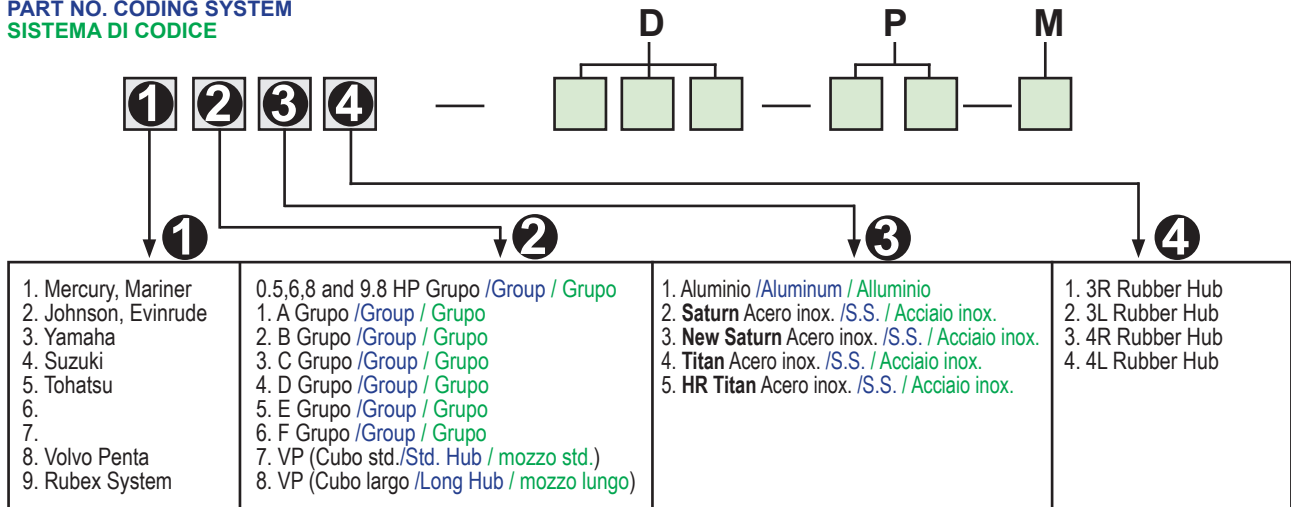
PART NO. CODING SYSTEM
SISTEMA DI CODICE

D P M

1 2 3 4 —

1 2 3 4

| 1 | 2 | 3 | 4 |
|---|---|---|---|
| 1. Mercury, Mariner<br>2. Johnson, Evinrude<br>3. Yamaha<br>4. Suzuki<br>5. Tohatsu<br>6.<br>7.<br>8. Volvo Penta<br>9. Rubex System | 0.5,6,8 and 9.8 HP Grupo /Group / Grupo<br>1. A Grupo /Group / Grupo<br>2. B Grupo /Group / Grupo<br>3. C Grupo /Group / Grupo<br>4. D Grupo /Group / Grupo<br>5. E Grupo /Group / Grupo<br>6. F Grupo /Group / Grupo<br>7. VP (Cubo std./Std. Hub / mozzo std.)<br>8. VP (Cubo largo /Long Hub / mozzo lungo) | 1. Aluminio /Aluminum / Alluminio<br>2. Saturn Acero inox. /S.S. / Acciaio inox.<br>3. New Saturn Acero inox. /S.S. / Acciaio inox.<br>4. Titan Acero inox. /S.S. / Acciaio inox.<br>5. HR Titan Acero inox. /S.S. / Acciaio inox. | 1. 3R Rubber Hub<br>2. 3L Rubber Hub<br>3. 4R Rubber Hub<br>4. 4L Rubber Hub |